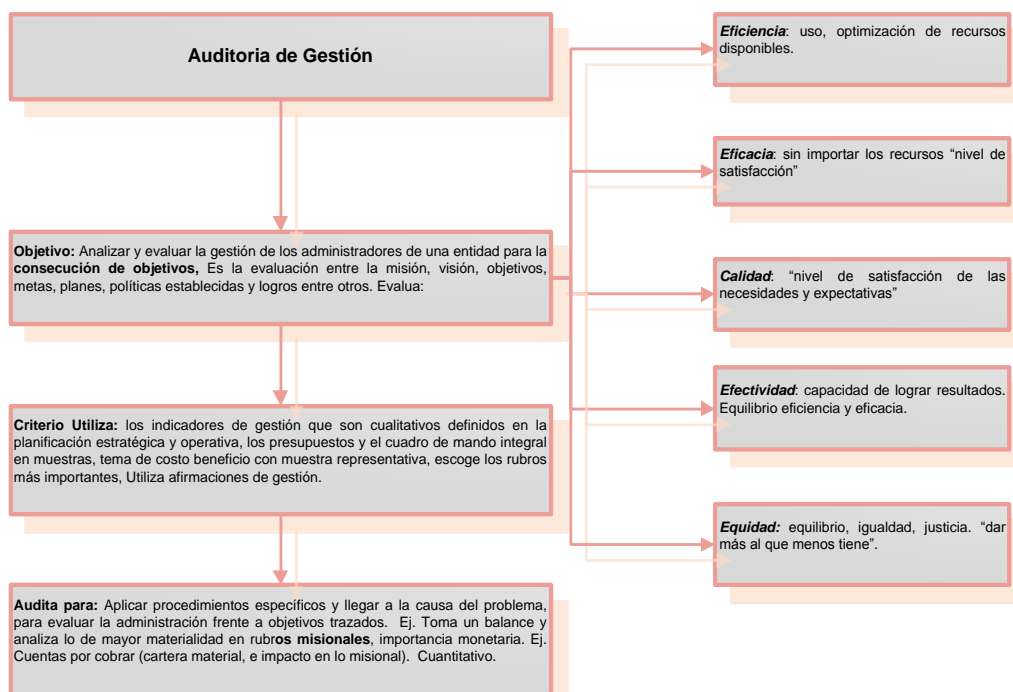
Auditoria de Gestión

Objetivo: Analizar y evaluar la gestión de los administradores de una entidad para la consecución de objetivos, Es la evaluación entre la misión, visión, objetivos, metas, planes, políticas establecidas y logros entre otros. Evalua:

Criterio Utiliza: los indicadores de gestión que son cualitativos definidos en la planificación estratégica y operativa, los presupuestos y el cuadro de mando integral en muestras, tema de costo beneficio con muestra representativa, escoge los rubros más importantes, Utiliza afirmaciones de gestión.

Audita para: Aplicar procedimientos especificos y llegar a la causa del problema, para evaluar la administración frente a objetivos trazados. Ej. Toma un balance y analiza lo de mayor materialidad en rubros misionales, importancia monetaria. Ej. Cuentas por cobrar (cartera material, e impacto en lo misional). Cuantitativo.

Eficiencia: uso, optimización de recursos disponibles.

Eficacia: sin importar los recursos "nivel de satisfacción"

Calidad: "nivel de satisfacción de las necesidades y expectativas"

Efectividad: capacidad de lograr resultados. Equilibrio eficiencia y eficacia.

Equidad: equilibrio, igualdad, justicia. "dar más al que menos tiene".